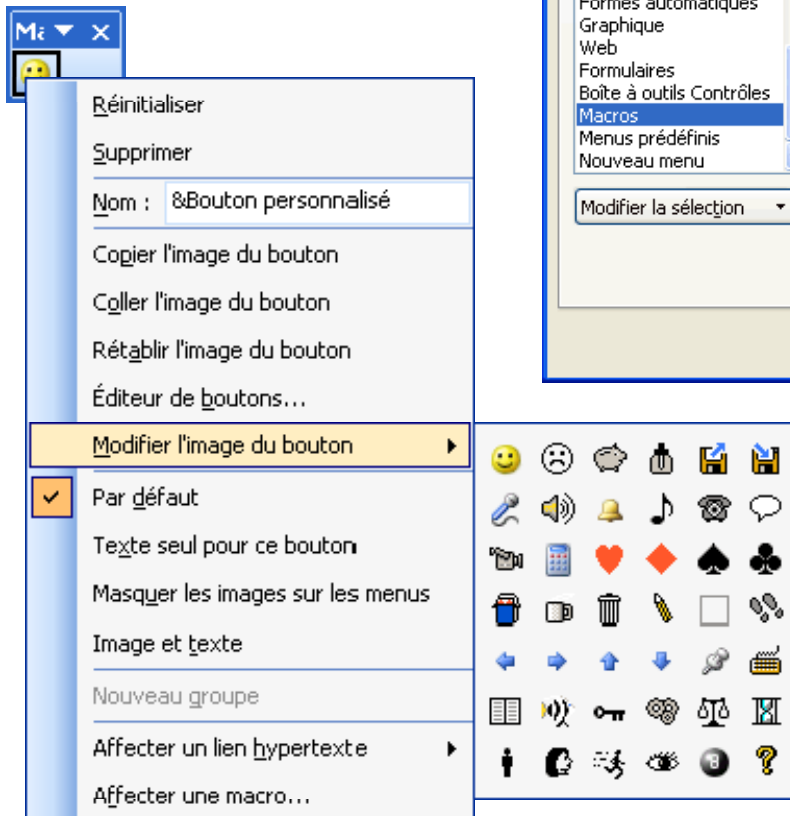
Ma

Formes automatiques
Graphique
Web
Formulaires
Boîte à outils Contrôles
Macros
Menus prédéfinis
Nouveau menu

Modifier la sélection

Réinitialiser
Supprimer
Nom : &Bouton personnalisé
Copier l'image du bouton
Coller l'image du bouton
Rétablir l'image du bouton
Éditeur de boutons...
Modifier l'image du bouton
Par défaut
Texte seul pour ce bouton
Masquer les images sur les menus
Image et texte
Nouveau groupe
Affecter un lien hypertexte
Affecter une macro...